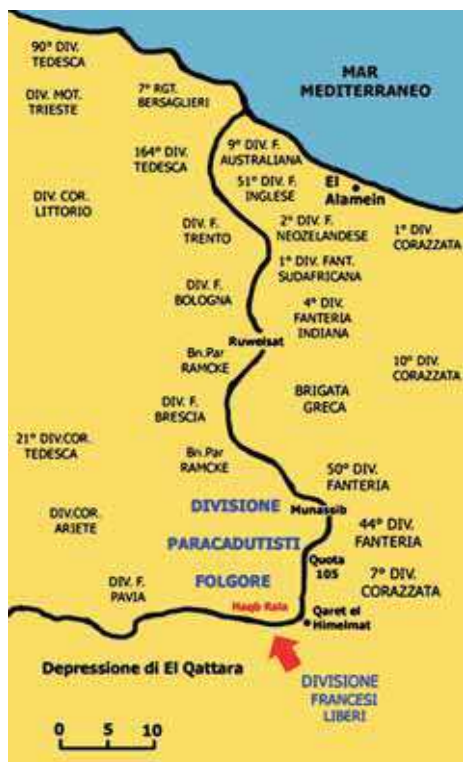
90° DIV. TEDESCA

DIV. MOT. TRIESTE

7° RGT. BERSAGLIERI

MAR MEDITERRANEO

164° DIV. TEDESCA

9° DIV. F. AUSTRALIANA

51° DIV. F. INGLESE

El Alamein

DIV. COR. LITTORIO

DIV. F. TRENTO

2° DIV. F. NEOZELANDESE

1° DIV CORAZZATA

1° DIV. FANT. SUDAFRICANA

DIV. F. BOLOGNA

4° DIV. FANTERIA INDIANA

Ruweisat

Bn.Par RAMCKE

10° DIV. CORAZZATA

BRIGATA GRECA

DIV. F. BRESCIA

21° DIV.COR. TEDESCA

Bn.Par RAMCKE

50° DIV. FANTERIA

DIVISIONE

Munassib

DIV.COR. ARIETE

PARACADUTISTI

44° DIV. FANTERIA

Quota 105

7° DIV. CORAZZATA

DIV. F. PAVIA

FOLGORE

Naqb Rala

Qaret el Himeimat

Depressione di El Qattara

DIVISIONE FRANCESI LIBERI

0 5 10